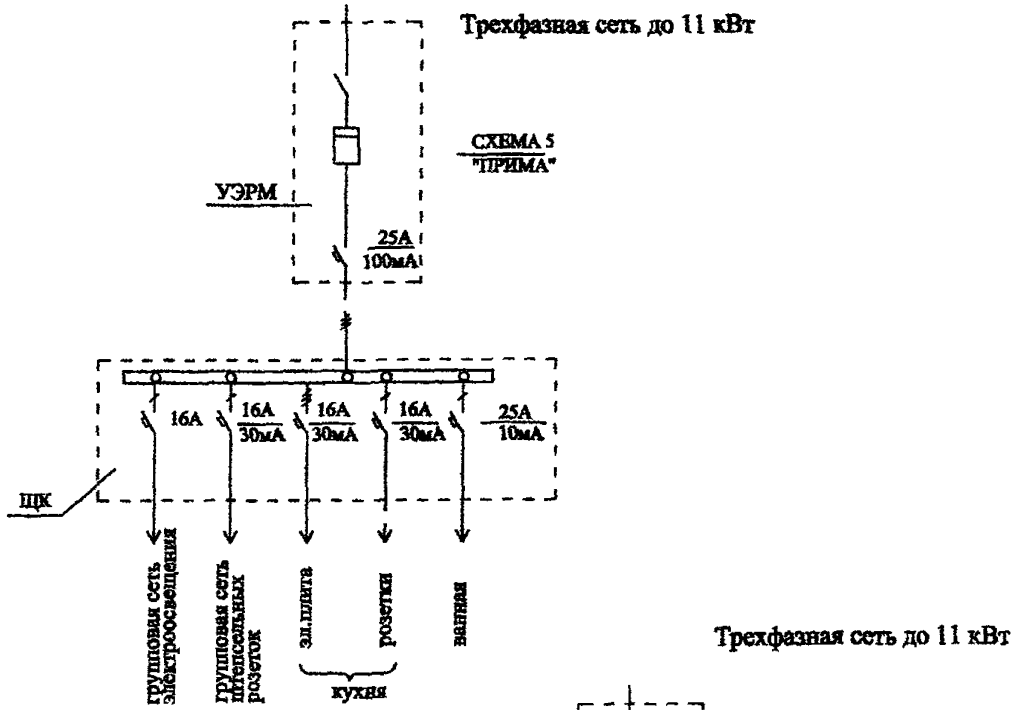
Трехфазная сеть до 11 кВт

СХЕМА 5
"ПРИМА"

УЭРМ

25А
100мА

16А
16А
30мА
16А
30мА
16А
30мА
25А
10мА

ЩК

групповая сеть электроосвещения
групповая сеть штепсельных розеток
эл.плита
розетки
ванная

кухня

Трехфазная сеть до 11 кВт